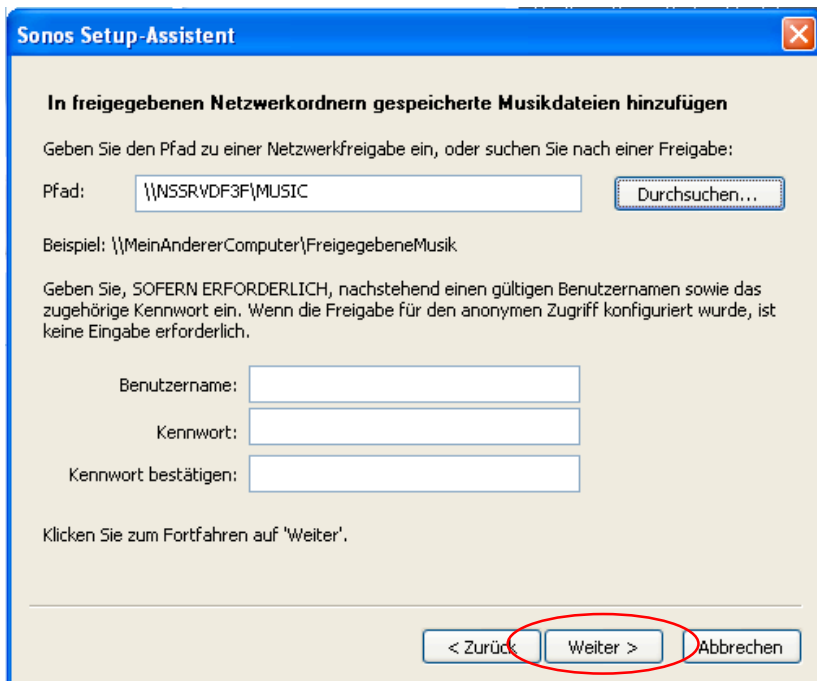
Sonos Setup-Assistent

In freigegebenen Netzwerkordnern gespeicherte Musikdateien hinzufügen

Geben Sie den Pfad zu einer Netzwerkfreigabe ein, oder suchen Sie nach einer Freigabe:

Pfad: \\NSSRVDF3F\MUSIC

Durchsuchen...

Beispiel: \\MeinAndererComputer\FreigegebeneMusik

Geben Sie, SOFERN ERFORDERLICH, nachstehend einen gültigen Benutzernamen sowie das zugehörige Kennwort ein. Wenn die Freigabe für den anonymen Zugriff konfiguriert wurde, ist keine Eingabe erforderlich.

Benutzername:

Kennwort:

Kennwort bestätigen:

Klicken Sie zum Fortfahren auf 'Weiter'.

< Zurück

Weiter >

Abbrechen